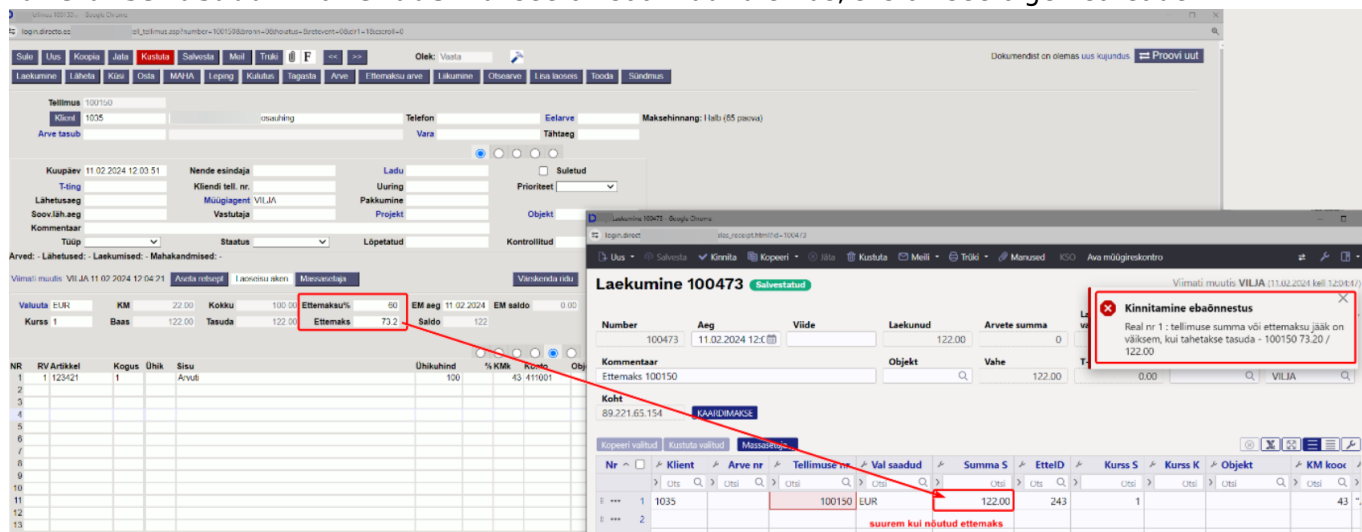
Tellimus 100150 - Google Chrome
login.directo.ee/ocra_tellimus.asp?number=100150

Sule Uus Koopia Jata Kustuta Salvesta Meil Trüki F << >> Olek: Vaata

Dokumendist on olemas uus kujundus. Proovi uut

Laekumine Läheta Küsi Osta MAHA Leping Kulutus Tagasta Arve Ettemaksu arve Liikumine Ostuarve Lisa laoseis Tooda Sündmus

Tellimus 100150
Klient 1035 osaühing Telefon Eelarve Maksetingimus: Hak (65 paeva)
Arve tasub Vara Tähtaeg

Kuupäev 11.02.2024 12:03:51 Nende esindaja Ladu Suletud
T-ting Kliendi tell. nr. Uuring Prioriteet
Lähetusaeg Müügiagent VILJA Pakkumine
Soov.läh.aeg Vastutaja Projekt Objekt
Kommentaar
Tüüp Staatus Lõpetatud Kontrollitud
Arved: - Lähetused: - Laekumised: - Mahakandmised: -

Viimati muutis VILJA 11.02.2024 12:04:21 Asetа retsept Laoseisu aken Massasetaja Värskenda ridu

Valuuta EUR KM 22.00 Kokku 100.00 Ettemaksu% 60 EM aeg 11.02.2024 EM saldo 0.00
Kurss 1 Baas 122.00 Tasuda 122.00 Ettemaks 73.2 Saldo 122

| NR | RV | Artikkel | Kogus | Ühik | Sisu | Ühikhind | % | KMk | Konto |
|---|---|---|---|---|---|---|---|---|---|
| 1 | | 123421 | 1 | | Arvuti | 100 | | 43 | 411001 |
| 2 | | | | | | | | | |
| 3 | | | | | | | | | |
| 4 | | | | | | | | | |
| 5 | | | | | | | | | |
| 6 | | | | | | | | | |
| 7 | | | | | | | | | |
| 8 | | | | | | | | | |
| 9 | | | | | | | | | |
| 10 | | | | | | | | | |
| 11 | | | | | | | | | |
| 12 | | | | | | | | | |
| 13 | | | | | | | | | |

Laekumine 100473 - Google Chrome
login.directo.ee/sales_receipt.html?id=100473

Uus Salvesta Kinnita Kopeeri Jäta Kustuta Meili Trüki Manused KSO Ava müügireskontro

Laekumine 100473 Salvestatud
Viimati muutis VILJA (11.02.2024 kell 12:04:47)

Kinnitamine ebaõnnestus
Real nr 1 : tellimuse summa või ettemaksu jääk on väiksem, kui tahetakse tasuda - 100150 73.20 / 122.00

Number 100473 Aeg 11.02.2024 12:0 Viide Laekunud 122.00 Arvete summa 0
Kommentaar Ettemaks 100150 Objekt Vahe 122.00 0.00 VILJA
Koht 89.221.65.154 KAARDIMAKSE

Kopeeri valitud Kustuta valitud Massasetaja

| Nr | Klient | Arve nr | Tellimuse nr | Val saadud | Summa S | EtteID | Kurss S | Kurss K | Objekt | KM kood |
|---|---|---|---|---|---|---|---|---|---|---|
| | Otsi | Otsi | Otsi | Otsi | Otsi | Otsi | Otsi | Otsi | Otsi | Otsi |
| 1 | 1035 | | 100150 | EUR | 122.00 | 243 | 1 | | | 43 |
| 2 | | | | | | | | | | |

suurem kui nõutud ettemaks